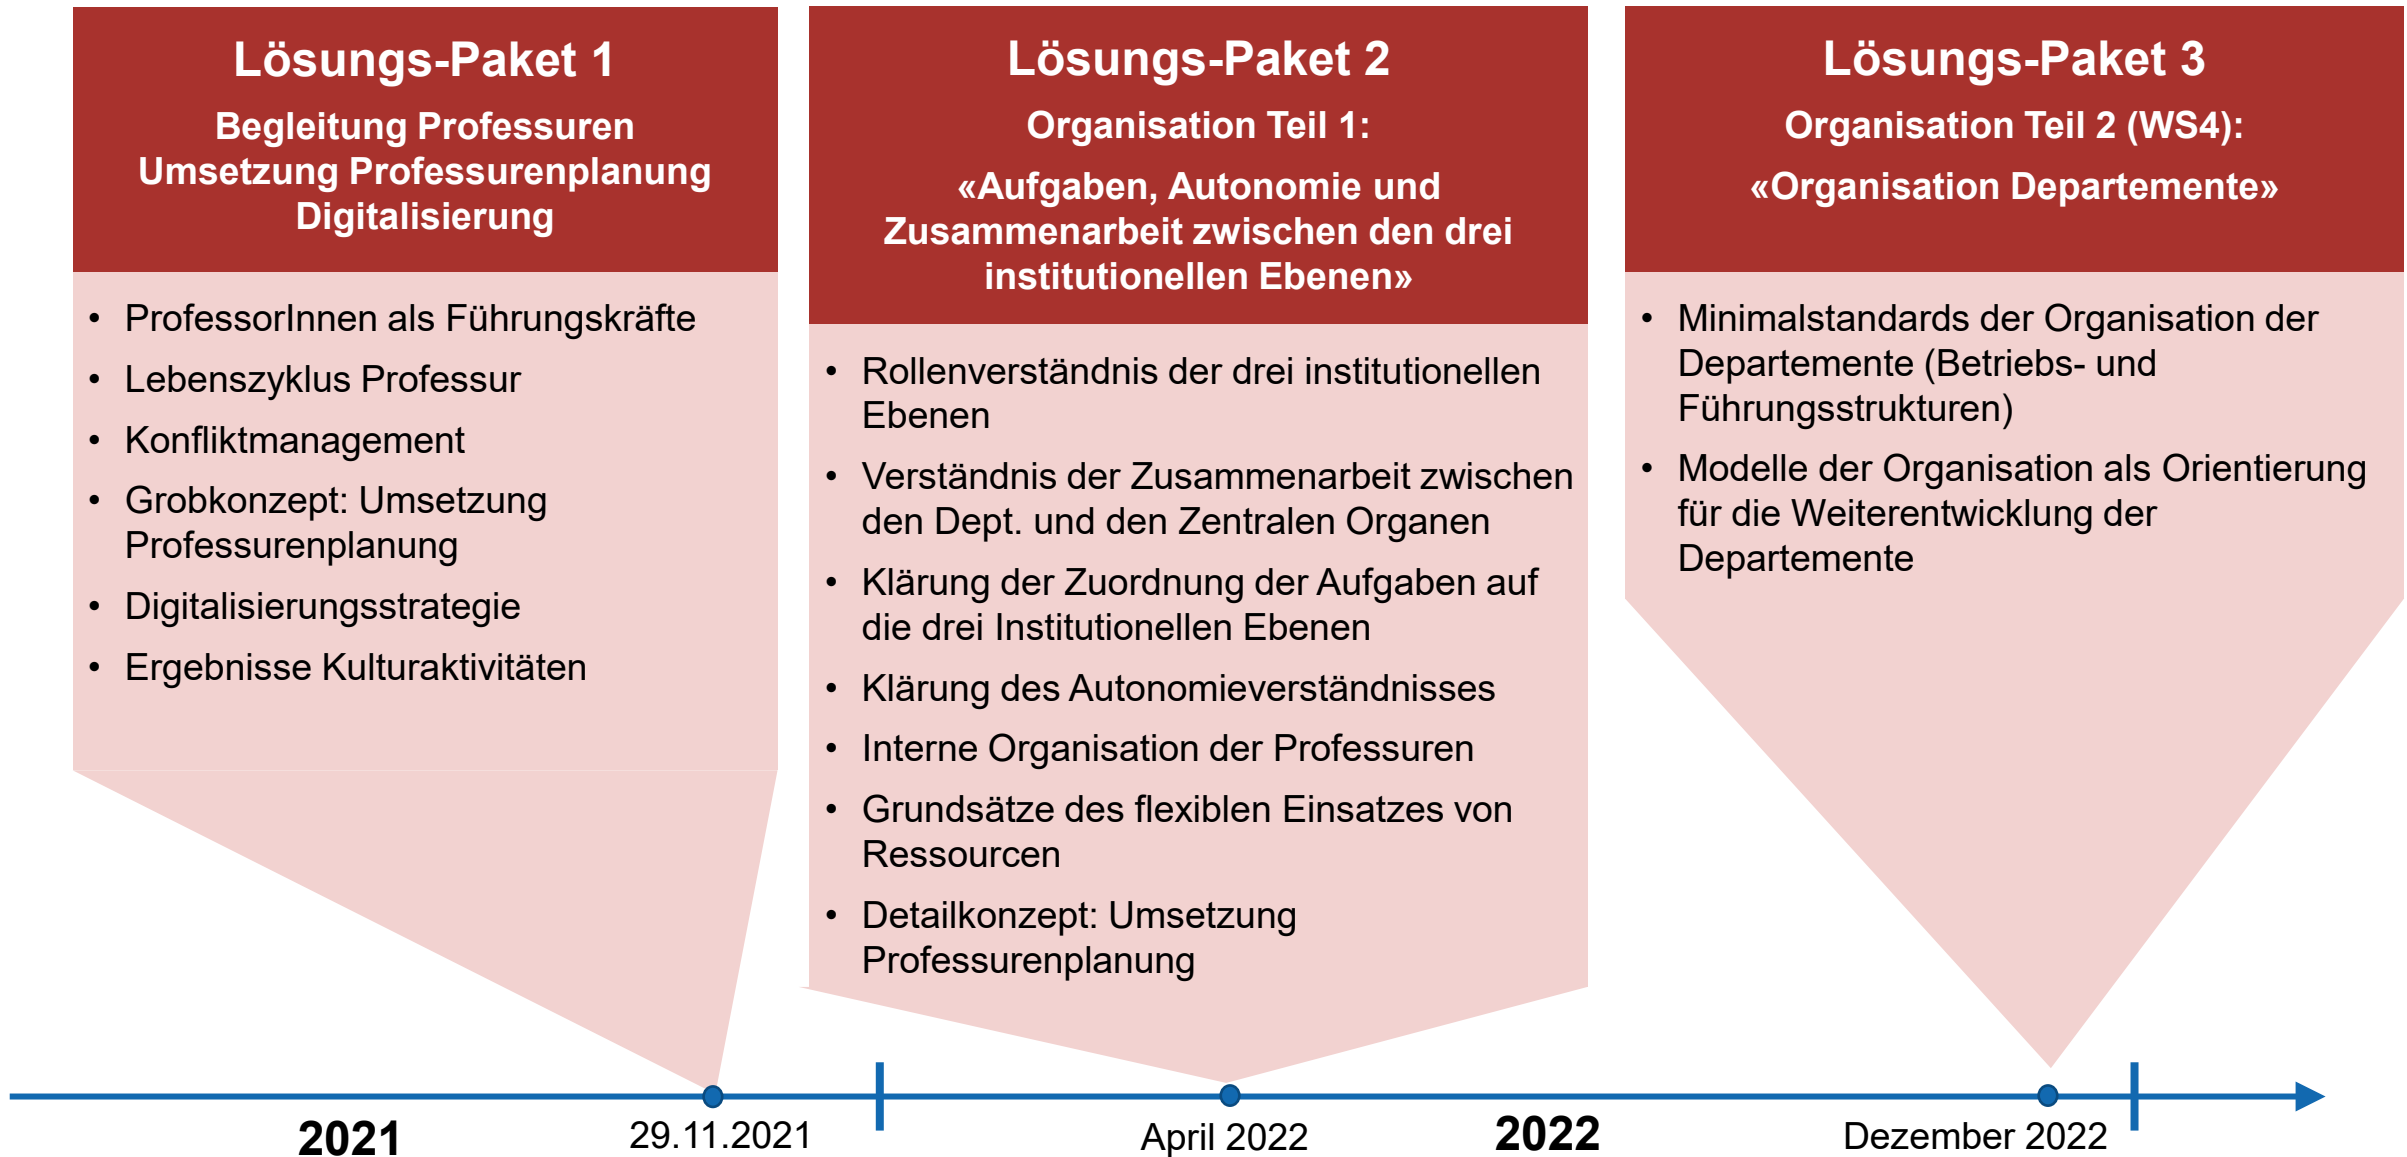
Lösungs-Paket 1

Begleitung Professuren
Umsetzung Professurenplanung
Digitalisierung

- ProfessorInnen als Führungskräfte
- Lebenszyklus Professur
- Konfliktmanagement
- Grobkonzept: Umsetzung Professurenplanung
- Digitalisierungsstrategie
- Ergebnisse Kulturaktivitäten

Lösungs-Paket 2

Organisation Teil 1:

«Aufgaben, Autonomie und Zusammenarbeit zwischen den drei institutionellen Ebenen»

- Rollenverständnis der drei institutionellen Ebenen
- Verständnis der Zusammenarbeit zwischen den Dept. und den Zentralen Organen
- Klärung der Zuordnung der Aufgaben auf die drei Institutionellen Ebenen
- Klärung des Autonomieverständnisses
- Interne Organisation der Professuren
- Grundsätze des flexiblen Einsatzes von Ressourcen
- Detailkonzept: Umsetzung Professurenplanung

Lösungs-Paket 3

Organisation Teil 2 (WS4):

«Organisation Departemente»

- Minimalstandards der Organisation der Departemente (Betriebs- und Führungsstrukturen)
- Modelle der Organisation als Orientierung für die Weiterentwicklung der Departemente

2021
29.11.2021
April 2022
2022
Dezember 2022